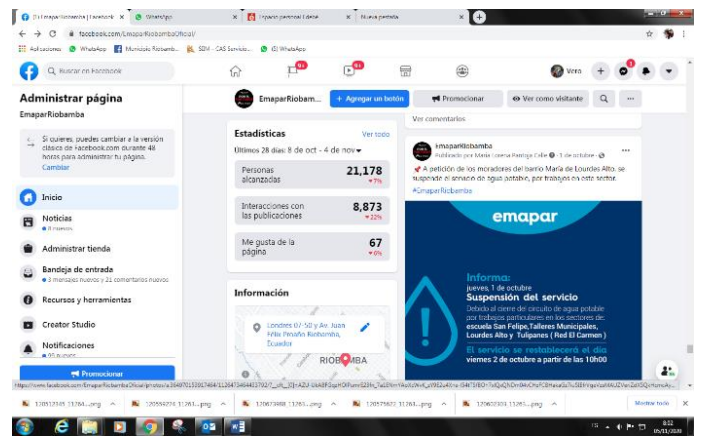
(1) EmaparRiobamba | Facebook | WhatsApp | Espacio personal Educa | Nueva pestaña

facebook.com/EmaparRiobambaOficial/

Aplicaciones | WhatsApp | Municipio Riobamb... | SDM - CAS Servicio... | (1) WhatsApp

Buscar en Facebook

Vero

Administrar página

EmaparRiobamba

Si quieres, puedes cambiar a la versión clásica de Facebook.com durante 48 horas para administrar tu página.

Cambiar

Inicio

Noticias

Administrar tienda

Bandeja de entrada

3 mensajes nuevos y 21 comentarios nuevos

Recursos y herramientas

Creator Studio

Notificaciones

Promocionar

EmaparRiobam...

+ Agregar un botón

Promocionar

Ver como visitante

Estadísticas

Ver todo

Últimos 28 días: 8 de oct - 4 de nov

| | |
|---|---|
| Personas alcanzadas | 21,178 ▼7% |
| Interacciones con las publicaciones | 8,873 ▼22% |
| Me gusta de la página | 67 ▼6% |

Información

Londres 07-50 y Av. Juan Félix Proaño Riobamba, Ecuador

RIOBAMBA

Ver comentarios

EmaparRiobamba

Publicado por María Lorena Pastiga Colle · 1 de octubre

A petición de los moradores del barrio María de Lourdes Alto, se suspende el servicio de agua potable, por trabajos en este sector. #EmaparRiobamba

emapar

Informa:
jueves, 1 de octubre
Suspensión del servicio
Debido al cierre del circuito de agua potable por trabajos particulares en los sectores de escuela San Felipe, Talleres Municipales, Lourdes Alto y Tulipanes ( Red El Carmen )
El servicio se restablecerá el día viernes 2 de octubre a partir de las 10h00

120512345 11261....png | 120559229 11261....png | 120673888 11261....png | 120575873 11261....png | 120602303 11261....png

Mostrar todo

8:52
05/11/2020